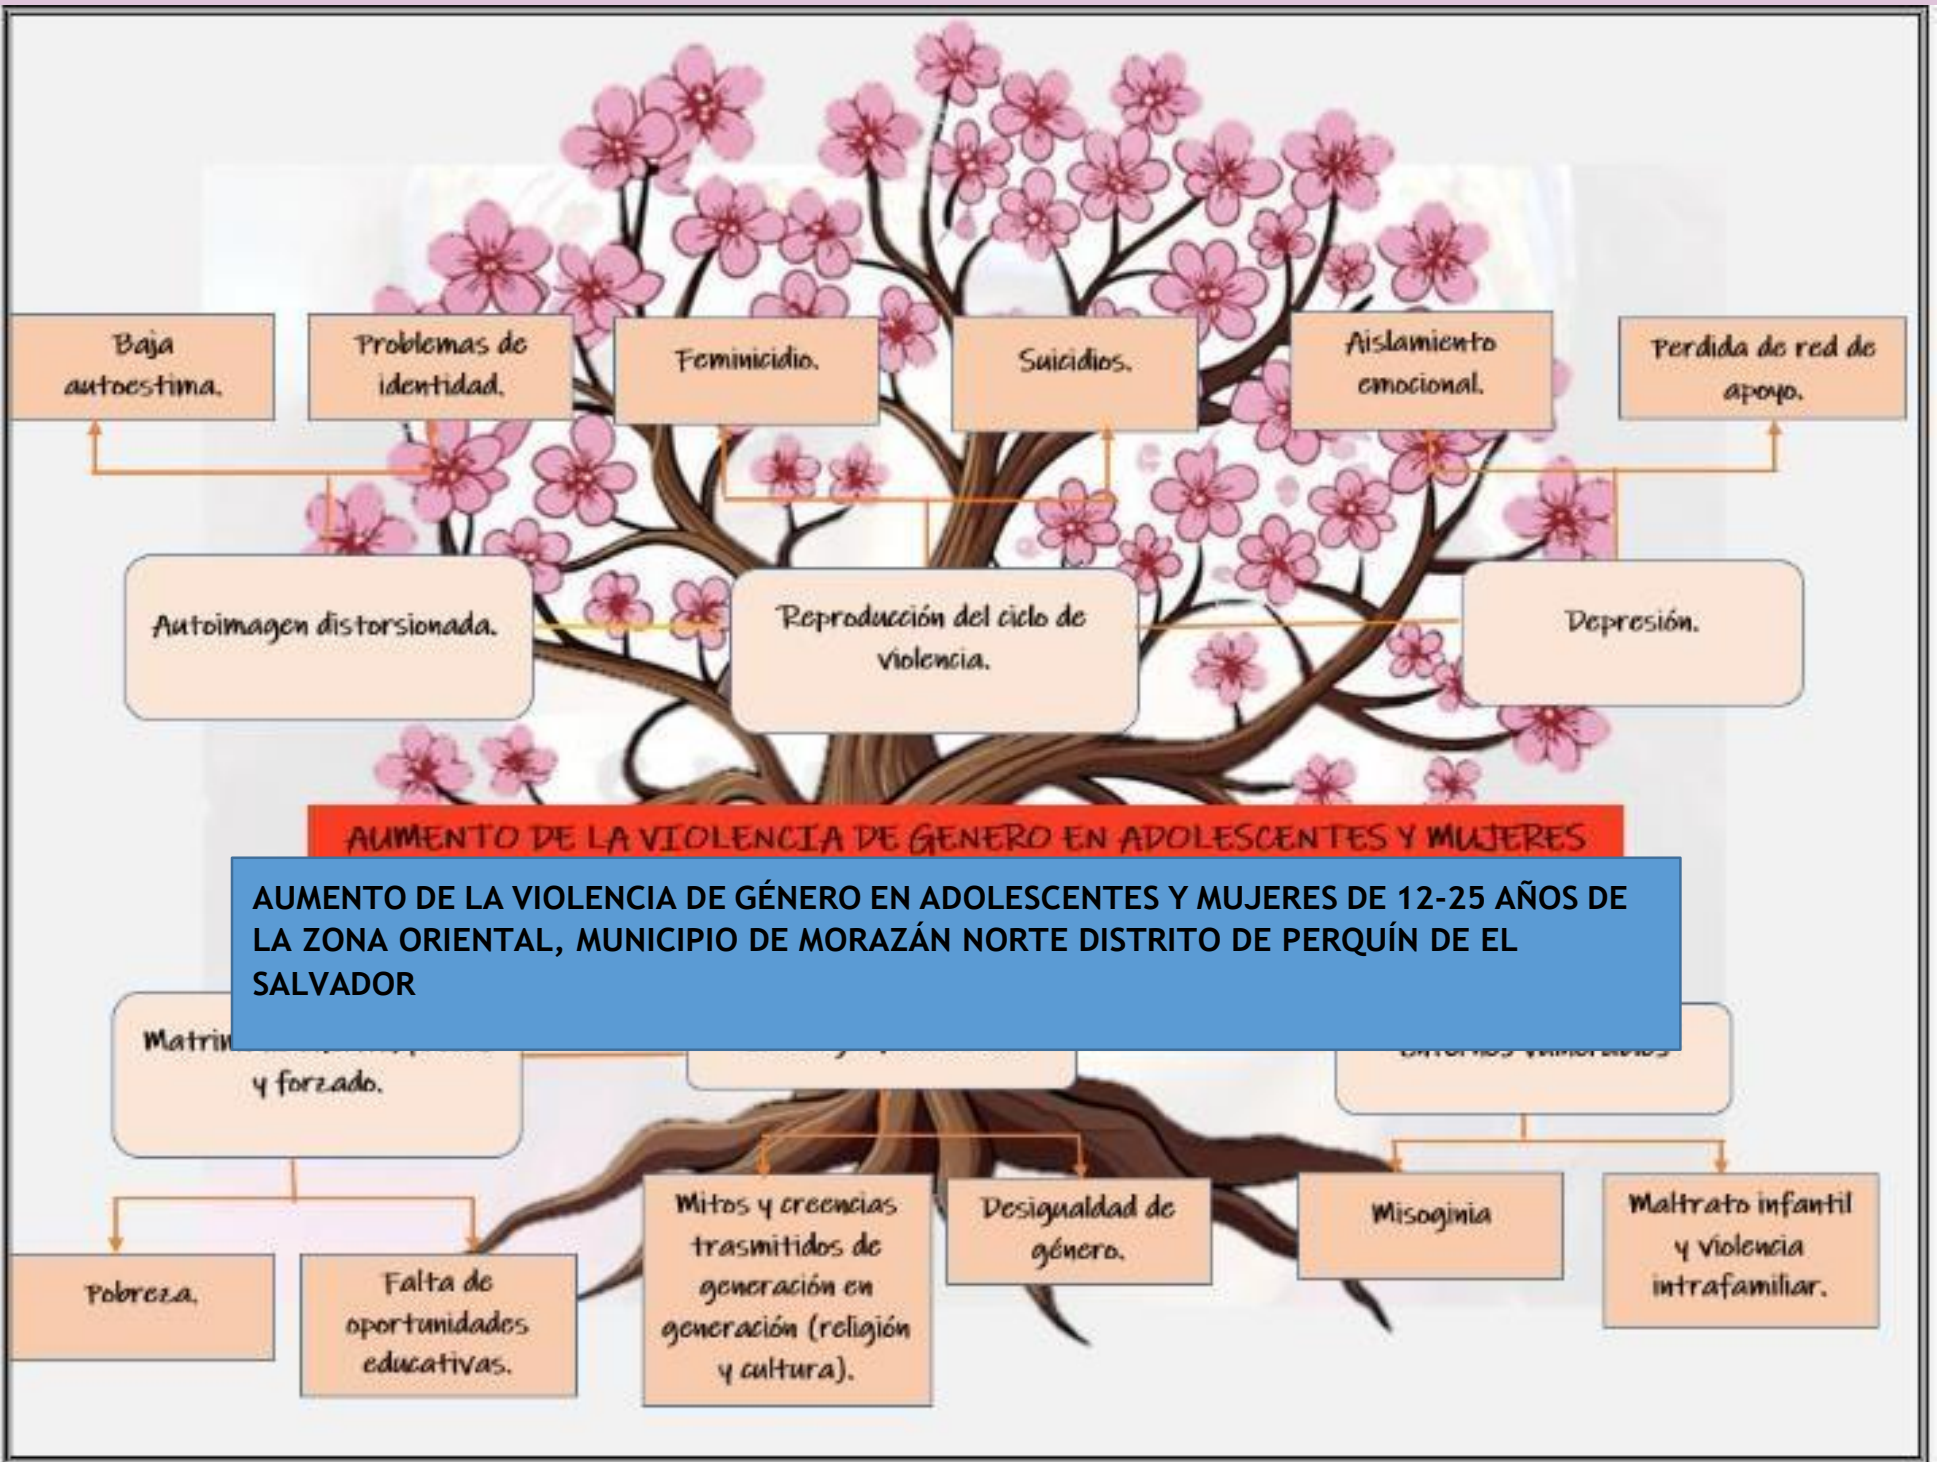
Baja autoestima.

Problemas de identidad.

Feminicidio.

Suicidios.

Aislamiento emocional.

Perdida de red de apoyo.

Autoimagen distorsionada.

Reproducción del ciclo de violencia.

Depresión.

AUMENTO DE LA VIOLENCIA DE GENERO EN ADOLESCENTES Y MUJERES

AUMENTO DE LA VIOLENCIA DE GÉNERO EN ADOLESCENTES Y MUJERES DE 12-25 AÑOS DE LA ZONA ORIENTAL, MUNICIPIO DE MORAZÁN NORTE DISTRITO DE PERQUÍN DE EL SALVADOR

Matri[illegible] y forzado.

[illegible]

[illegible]

Pobreza.

Falta de oportunidades educativas.

Mitos y creencias trasmitidos de generación en generación (religión y cultura).

Desigualdad de género.

Misoginia

Maltrato infantil y violencia intrafamiliar.